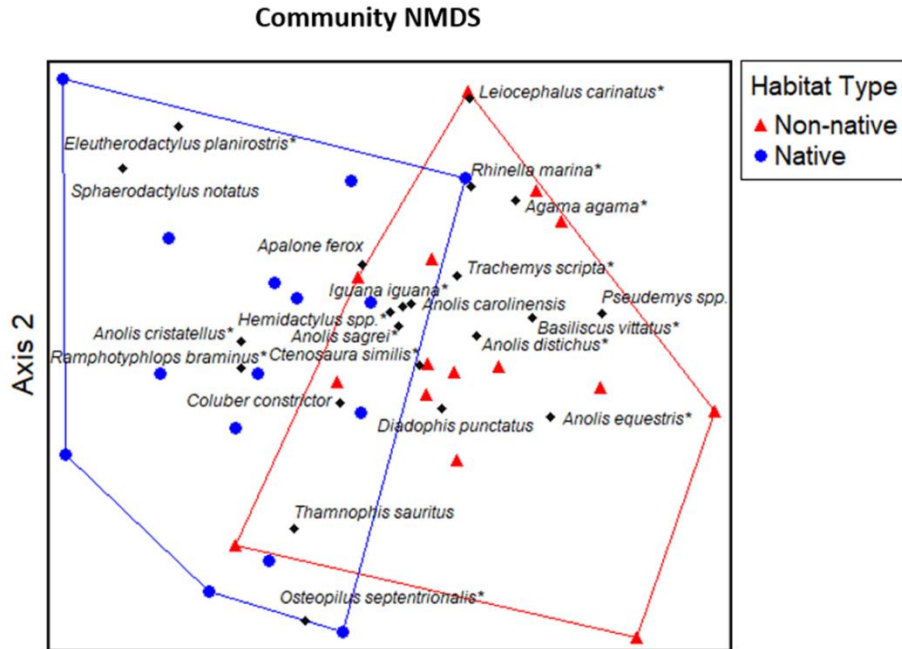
Community NMDS

Habitat Type
Non-native
Native

Axis 2

Leiocephalus carinatus*
Eleutherodactylus planirostris*
Sphaerodactylus notatus
Rhinella marina*
Agama agama*
Apalone ferox
Trachemys scripta*
Iguana iguana*
Anolis carolinensis
Pseudemys spp.
Hemidactylus spp.*
Basiliscus vittatus*
Anolis cristatellus*
Anolis sagrei*
Anolis distichus*
Ramphotyphlops braminus*
Ctenosaura similis*
Coluber constrictor
Anolis equestris*
Diadophis punctatus
Thamnophis sauritus
Osteopilus septentrionalis*